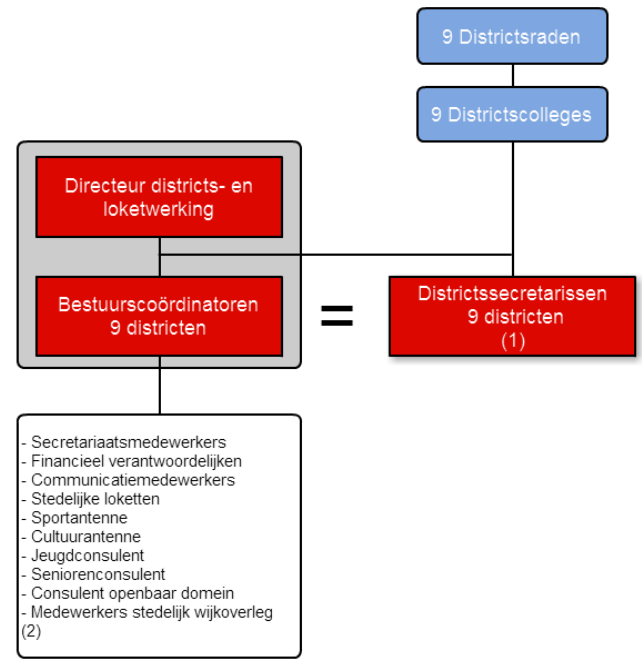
9 Districtsraden

9 Districtscolleges

Directeur districts- en loketwerking

Bestuurscoördinatoren 9 districten

=

Districtssecretarissen 9 districten (1)

- Secretariaatsmedewerkers
- Financieel verantwoordelijken
- Communicatiemedewerkers
- Stedelijke loketten
- Sportantenne
- Cultuurantenne
- Jeugdconsulent
- Seniorenconsulent
- Consulent openbaar domein
- Medewerkers stedelijk wijkoverleg
(2)